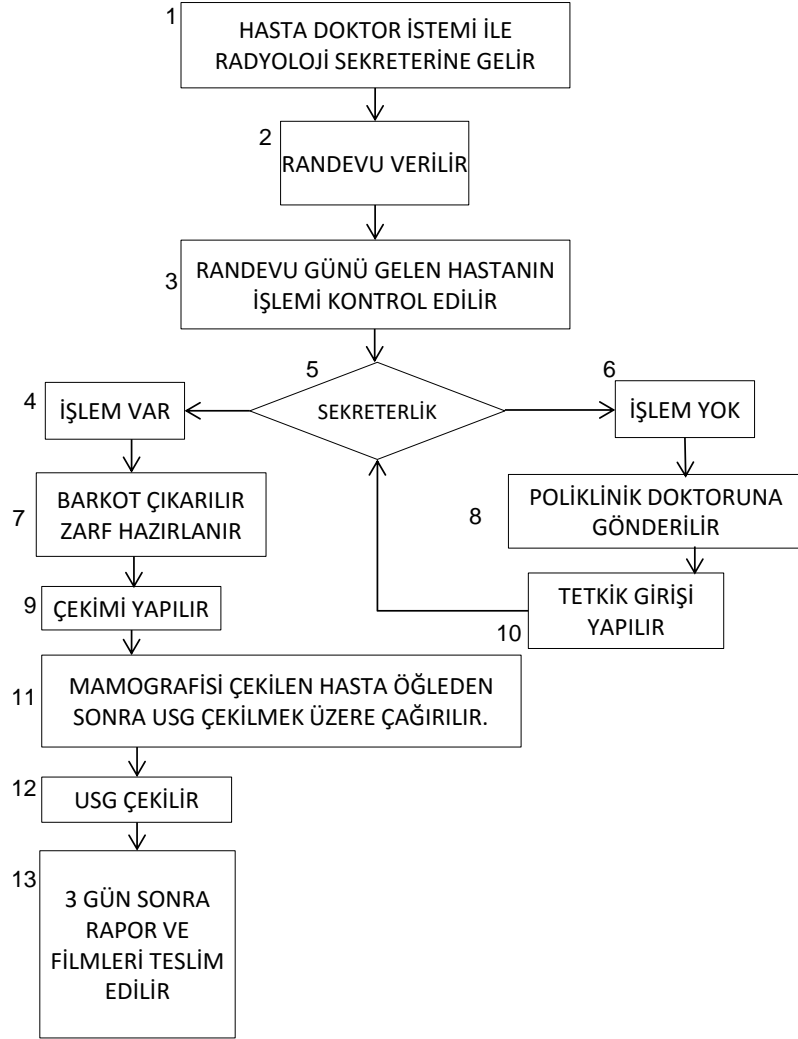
1
HASTA DOKTOR İSTEMİ İLE RADYOLOJİ SEKRETERİNE GELİR

2
RANDEVU VERİLİR

3
RANDEVU GÜNÜ GELEN HASTANIN İŞLEMİ KONTROL EDİLİR

5
SEKRETERLİK

4
İŞLEM VAR

6
İŞLEM YOK

7
BARKOT ÇIKARILIR ZARF HAZIRLANIR

8
POLİKLİNİK DOKTORUNA GÖNDERİLİR

9
ÇEKİMİ YAPILIR

10
TETKİK GİRİŞİ YAPILIR

11
MAMOGRAFİSİ ÇEKİLEN HASTA ÖĞLEDEN SONRA USG ÇEKİLMEK ÜZERE ÇAĞIRILIR.

12
USG ÇEKİLİR

13
3 GÜN SONRA RAPOR VE FİLMLERİ TESLİM EDİLİR